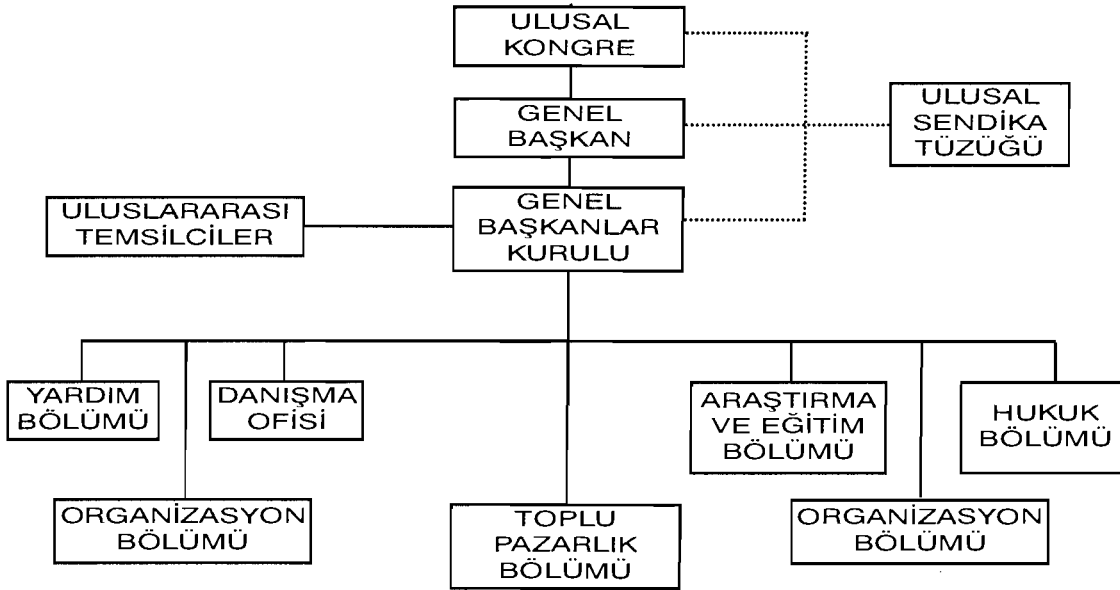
ULUSAL KONGRE

GENEL BAŞKAN

ULUSAL SENDİKA TÜZÜĞÜ

ULUSLARARASI TEMSİLCİLER

GENEL BAŞKANLAR KURULU

YARDIM BÖLÜMÜ

DANIŞMA OFİSİ

ARAŞTIRMA VE EĞİTİM BÖLÜMÜ

HUKUK BÖLÜMÜ

ORGANİZASYON BÖLÜMÜ

TOPLU PAZARLIK BÖLÜMÜ

ORGANİZASYON BÖLÜMÜ